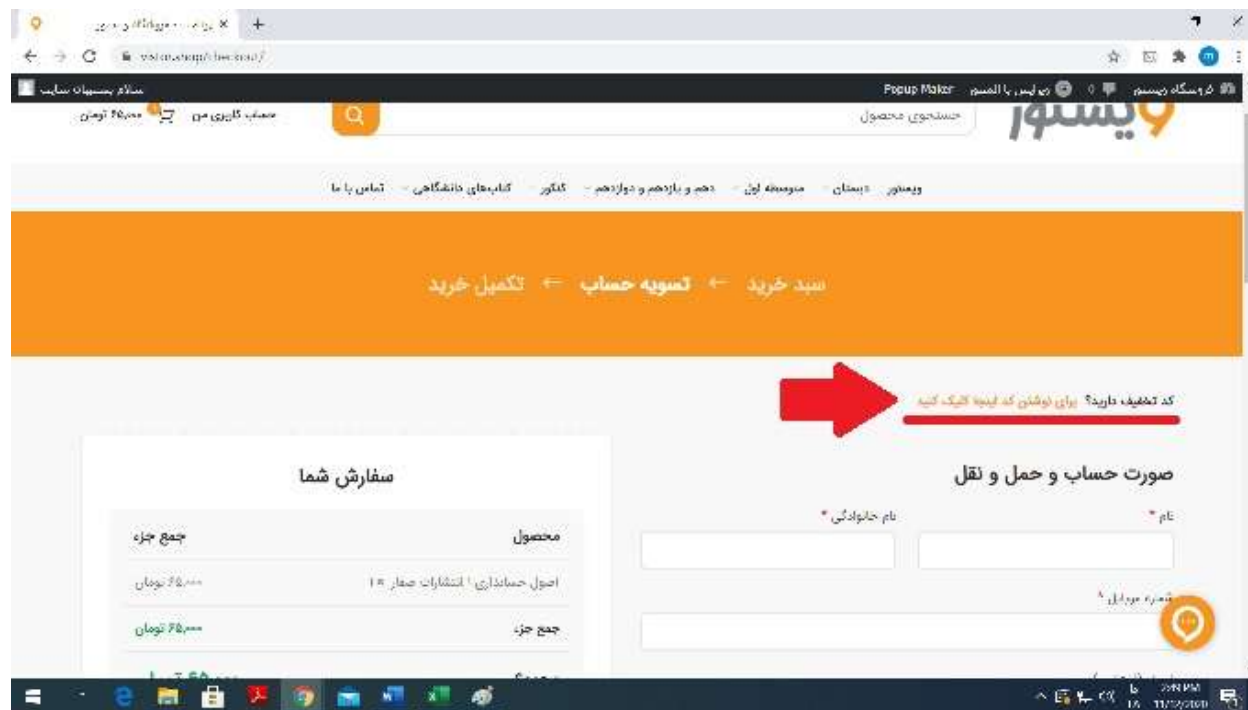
فروشگاه ویستور | ×
visitor.shop/checkout/
فروشگاه ویستور | دی لیس با المنو | Popup Maker
سلام بستیهای سایت
ویستور
جستجوی محصول
حساب کاربری من | ۶۵,۰۰۰ تومان
ویستور | دبستان | متوسطه اول | دهم و یازدهم و دوازدهم | کنکور | کتاب‌های دانشگاهی | تماس با ما
سبد خرید ← تسویه حساب ← تکمیل خرید
کد تخفیف دارید؟ برای نوشتن کد اینجا کلیک کنید
صورت حساب و حمل و نقل
نام *
نام خانوادگی *
شماره موبایل *
سفارش شما
| محصول | جمع جزء |
|---|---|
| اصول حسابداری ۱ انتشارات صفار × ۱ | ۶۵,۰۰۰ تومان |
| جمع جزء | ۶۵,۰۰۰ تومان |
| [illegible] | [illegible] |